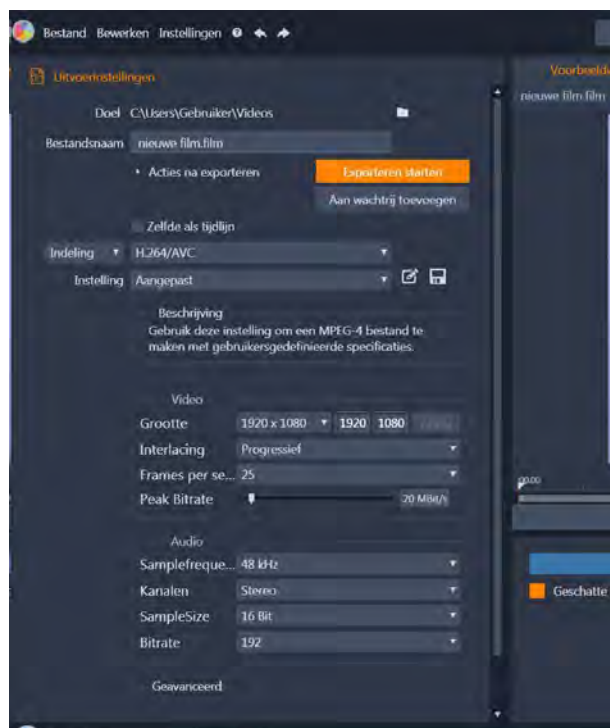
Bestand Bewerken Instellingen

Uitvoerinstellingen

Voorbeeld

nieuwe film.film

Doel C:\Users\Gebruiker\Videos

Bestandsnaam nieuwe film.film

Acties na exporteren

Exporteren starten

Aan wachtrij toevoegen

Zelfde als tijdlijn

Indeling H.264/AVC

Instelling Aangepast

Beschrijving

Gebruik deze instelling om een MPEG-4 bestand te maken met gebruikersgedefinieerde specificaties.

Video

Grootte 1920 x 1080 1920 1080

Interlacing Progressief

Frames per se... 25

Peak Bitrate 20 MBit/s

Audio

Samplefreque... 48 kHz

Kanalen Stereo

SampleSize 16 Bit

Bitrate 192

Geavanceerd

00:00

Geschatte